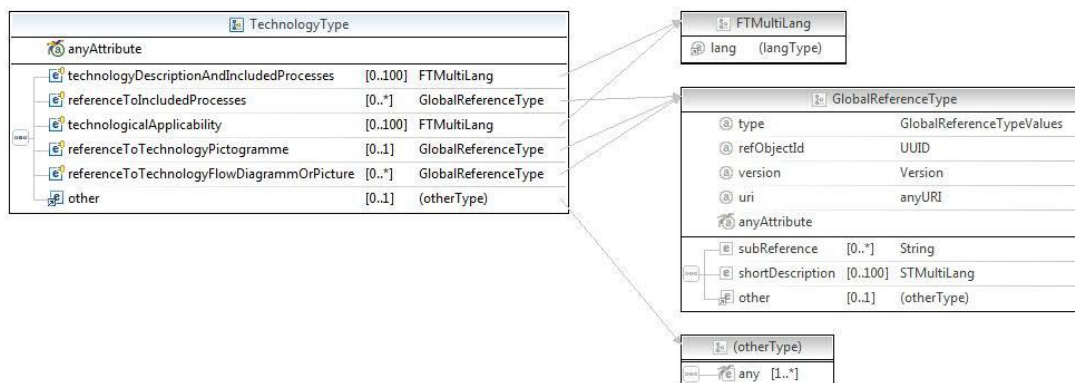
TechnologyType

anyAttribute

| | | |
|---|---|---|
| technologyDescriptionAndIncludedProcesses | [0..100] | FTMultiLang |
| referenceToIncludedProcesses | [0..*] | GlobalReferenceType |
| technologicalApplicability | [0..100] | FTMultiLang |
| referenceToTechnologyPictogramme | [0..1] | GlobalReferenceType |
| referenceToTechnologyFlowDiagrammOrPicture | [0..*] | GlobalReferenceType |
| other | [0..1] | (otherType) |

FTMultiLang

lang (langType)

GlobalReferenceType

| | |
|---|---|
| type | GlobalReferenceTypeValues |
| refObjectId | UUID |
| version | Version |
| uri | anyURI |

anyAttribute

| | | |
|---|---|---|
| subReference | [0..*] | String |
| shortDescription | [0..100] | STMultiLang |
| other | [0..1] | (otherType) |

(otherType)

any [1..*]